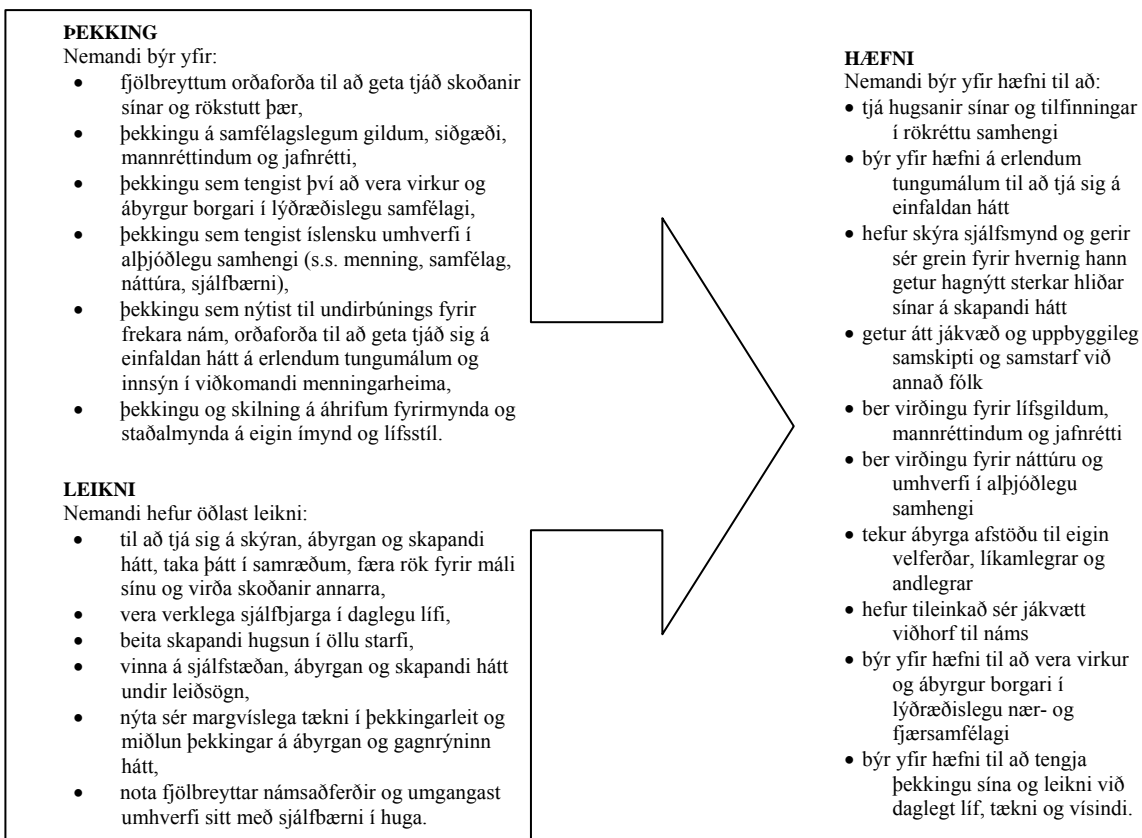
**ÞEKKING**
Nemandi býr yfir:
- fjölbreyttum orðaforða til að geta tjáð skoðanir sínar og rökstutt þær,
- þekkingu á samfélagslegum gildum, siðgæði, mannréttindum og jafnrétti,
- þekkingu sem tengist því að vera virkur og ábyrgur borgari í lýðræðislegu samfélagi,
- þekkingu sem tengist íslensku umhverfi í alþjóðlegu samhengi (s.s. menning, samfélag, náttúra, sjálfbærni),
- þekkingu sem nýtist til undirbúnings fyrir frekara nám, orðaforða til að geta tjáð sig á einfaldan hátt á erlendum tungumálum og innsýn í viðkomandi menningarheima,
- þekkingu og skilning á áhrifum fyrirmynda og staðalmynda á eigin ímynd og lífsstíl.

**LEIKNI**
Nemandi hefur öðlast leikni:
- til að tjá sig á skýran, ábyrgan og skapandi hátt, taka þátt í samræðum, færa rök fyrir máli sínu og virða skoðanir annarra,
- vera verklega sjálfbjarga í daglegu lífi,
- beita skapandi hugsun í öllu starfi,
- vinna á sjálfstæðan, ábyrgan og skapandi hátt undir leiðsögn,
- nýta sér margvíslega tækni í þekkingarleit og miðlun þekkingar á ábyrgan og gagnrýninn hátt,
- nota fjölbreyttar námsaðferðir og umgangast umhverfi sitt með sjálfbærni í huga.

**HÆFNI**
Nemandi býr yfir hæfni til að:
- tjá hugsanir sínar og tilfinningar í rökréttu samhengi
- býr yfir hæfni á erlendum tungumálum til að tjá sig á einfaldan hátt
- hefur skýra sjálfsmynd og gerir sér grein fyrir hvernig hann getur hagnýtt sterkar hliðar sínar á skapandi hátt
- getur átt jákvæð og uppbyggileg samskipti og samstarf við annað fólk
- ber virðingu fyrir lífsgildum, mannréttindum og jafnrétti
- ber virðingu fyrir náttúru og umhverfi í alþjóðlegu samhengi
- tekur ábyrga afstöðu til eigin velferðar, líkamlegrar og andlegrar
- hefur tileinkað sér jákvætt viðhorf til náms
- býr yfir hæfni til að vera virkur og ábyrgur borgari í lýðræðislegu nær- og fjærsamfélagi
- býr yfir hæfni til að tengja þekkingu sína og leikni við daglegt líf, tækni og vísindi.